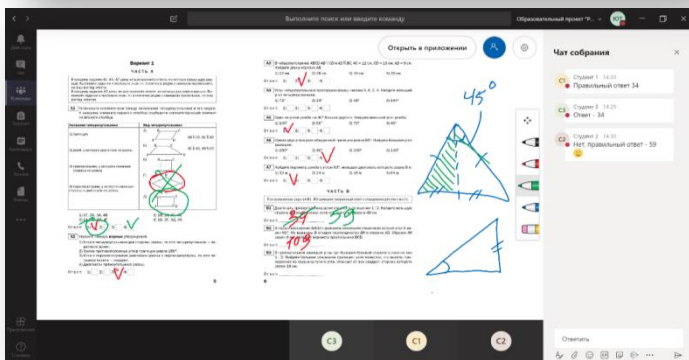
Выполните поиск или введите команду

Образовательный проект "Р...

Открыть в приложении

Чат собрания

Студент 1 14:20
Правильный ответ 34

Студент 3 14:20
Ответ - 34

Студент 2 14:33
Нет, правильный ответ - 59

Вариант 2

ЧАСТЬ А

А1

А2

А3

А4

А5

А6

А7

А8

А9

ЧАСТЬ В

В1

В2

В3

В4

Название четырехугольника

Вид четырехугольника

$45^\circ$

10

С3

С1

С2

Ответить